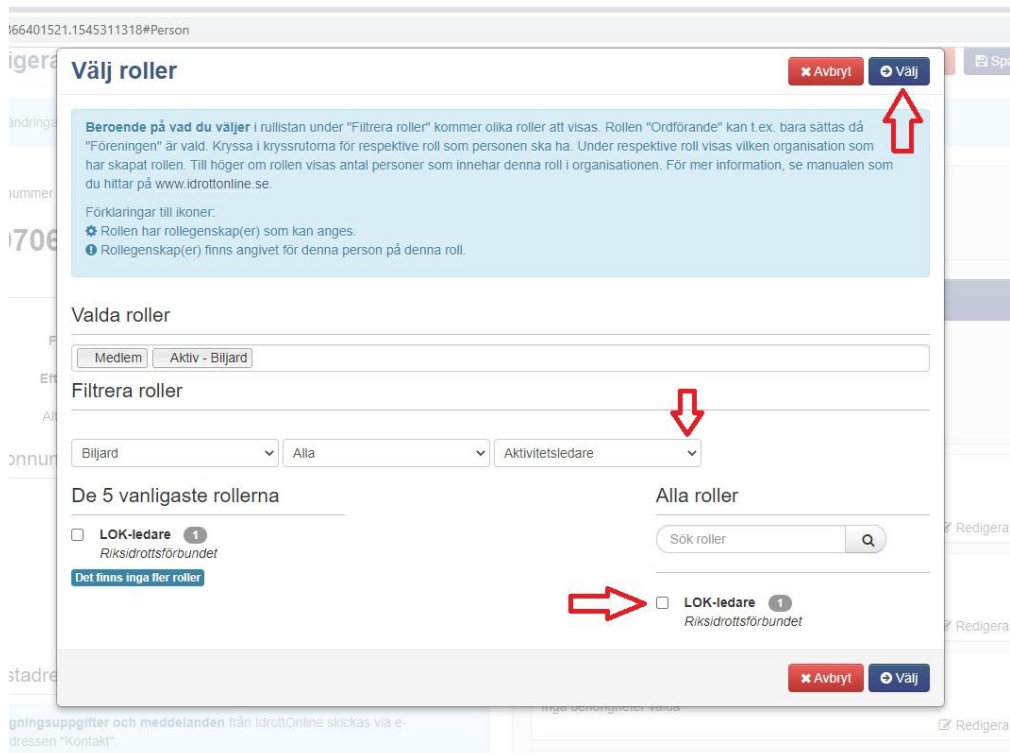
366401521.1545311318#Person

igera

Välj roller

✖ Avbryt ➔ Välj

Beroende på vad du väljer i rullistan under "Filtrera roller" kommer olika roller att visas. Rollen "Ordförande" kan t.ex. bara sättas då "Föreningen" är vald. Kryssa i kryssrutorna för respektive roll som personen ska ha. Under respektive roll visas vilken organisation som har skapat rollen. Till höger om rollen visas antal personer som innehar denna roll i organisationen. För mer information, se manualen som du hittar på www.idrottonline.se.

Förklaringar till ikoner:
Rollen har rollegenskap(er) som kan anges.
Rollegenskap(er) finns angivet för denna person på denna roll.

Valda roller

Medlem Aktiv - Biljard

Filtrera roller

Biljard Alla Aktivitetsledare

De 5 vanligaste rollerna

LOK-ledare 1
Riksidrottsförbundet

Det finns inga fler roller

Alla roller

Sök roller

LOK-ledare 1
Riksidrottsförbundet

✖ Avbryt ➔ Välj

Redigera

Redigera

Redigera

stadre

gningsuppgifter och meddelanden från IdrottOnline skickas via e-dressen "Kontakt".

Inga behörigheter valda